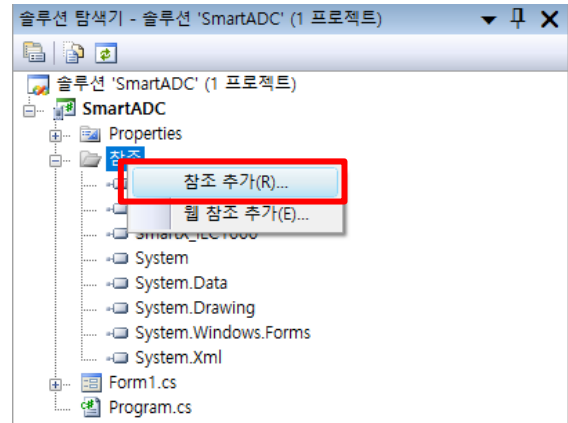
솔루션 탐색기 - 솔루션 'SmartADC' (1 프로젝트)

솔루션 'SmartADC' (1 프로젝트)
SmartADC
Properties
참조
참조 추가(R)...
웹 참조 추가(E)...
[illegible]
System
System.Data
System.Drawing
System.Windows.Forms
System.Xml
Form1.cs
Program.cs